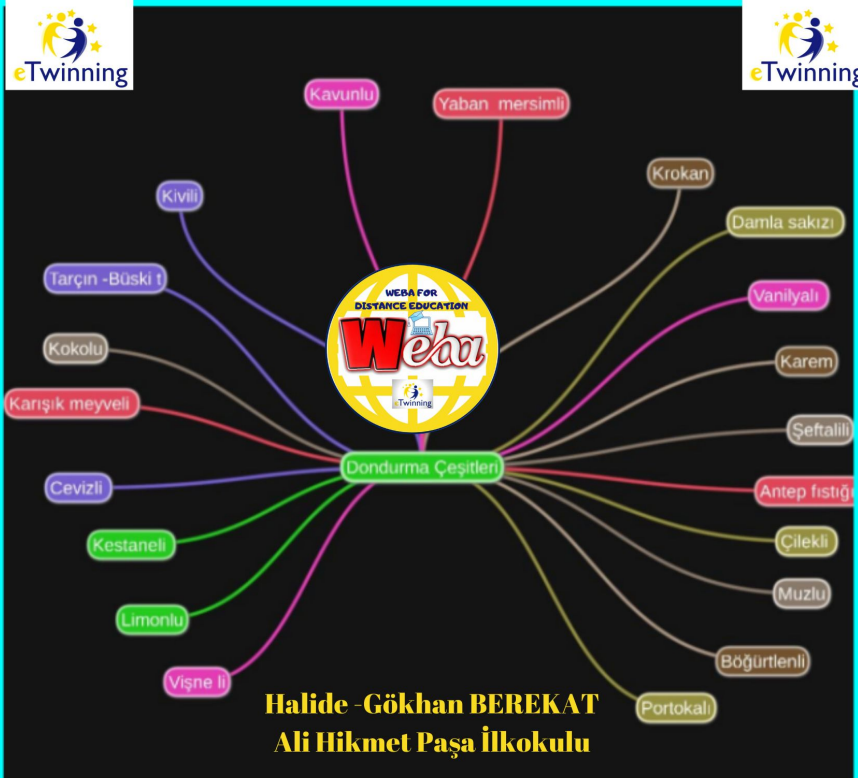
eTwinning

eTwinning

Kavunlu

Yaban mersimli

Krokan

Kivili

Damla sakızı

Tarçın -Büski t

WEBA FOR DISTANCE EDUCATION

Weba

eTwinning

Vanilyalı

Kokolu

Karem

Karışık meyveli

Şeftalili

Dondurma Çeşitleri

Cevizli

Antep fıstığı

Kestaneli

Çilekli

Muzlu

Limonlu

Böğürtlenli

Vişne li

Portokalı

Halide -Gökhan BEREKAT
Ali Hikmet Paşa İlkokulu